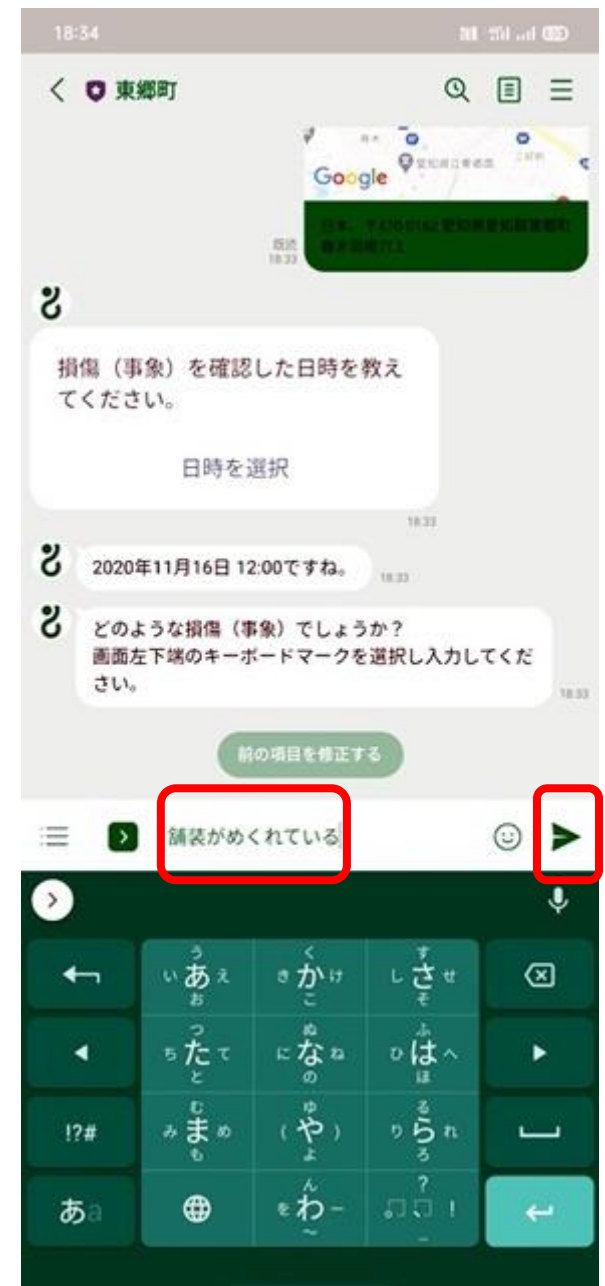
18:34

東郷町

Google

既読
18:33

損傷（事象）を確認した日時を教えてください。

日時を選択

18:33

2020年11月16日 12:00ですね。

18:33

どのような損傷（事象）でしょうか？
画面左下端のキーボードマークを選択し入力してください。

18:33

前の項目を修正する

舗装がめくれている

う
い あ え
お

く
き か け
こ

す
し さ せ
そ

つ
ち た て
と

ぬ
に な ね
の

ふ
ひ は へ
ほ

!?#

む
み ま め
も

ゆ
（ や ）
よ

る
り ら れ
ろ

あa

ん
を わ ー
〜

?
。 ！